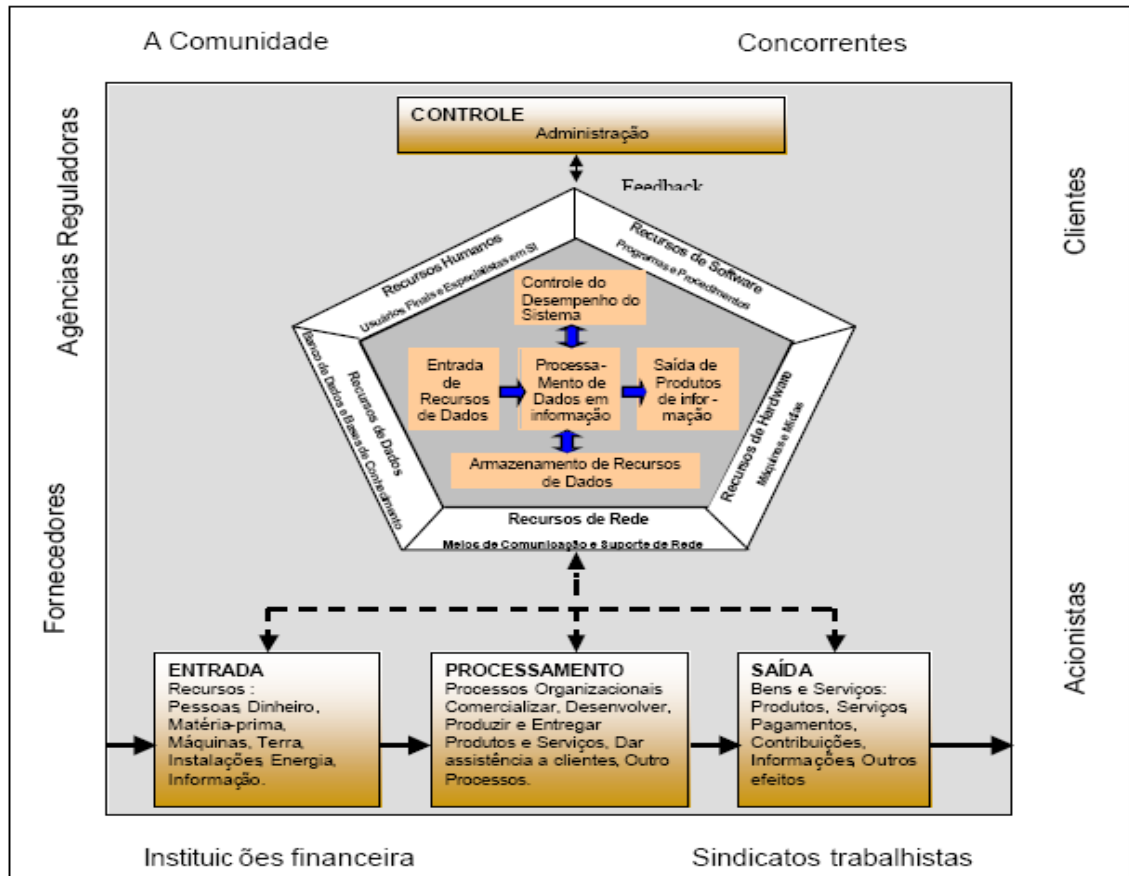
A Comunidade

Concorrentes

Agências Reguladoras

Clientes

CONTROLE
Administração

Feedback

Recursos Humanos
Usuários Finais e Especialistas em SI

Recursos de Software
Programas e Procedimentos

Controle do Desempenho do Sistema

Recursos de Dados
Banco de Dados e Base de Conhecimento

Entrada de Recursos de Dados

Processa-Mento de Dados em informação

Saída de Produtos de infor-mação

Recursos de Hardware
Máquinas e Mídias

Armazenamento de Recursos de Dados

Recursos de Rede
Meios de Comunicação e Suporte de Rede

Fornecedores

Acionistas

ENTRADA
Recursos :
Pessoas Dinheiro, Matéria-prima, Máquinas, Terra, Instalações Energia, Informação.

PROCESSAMENTO
Processos Organizacionais Comercializar, Desenvolver, Produzir e Entregar Produtos e Serviços, Dar assistência a clientes, Outro Processos.

SAÍDA
Bens e Serviços: Produtos, Serviços Pagamentos, Contribuições, Informações, Outros efeitos

Instituic ões financeira

Sindicatos trabalhistas